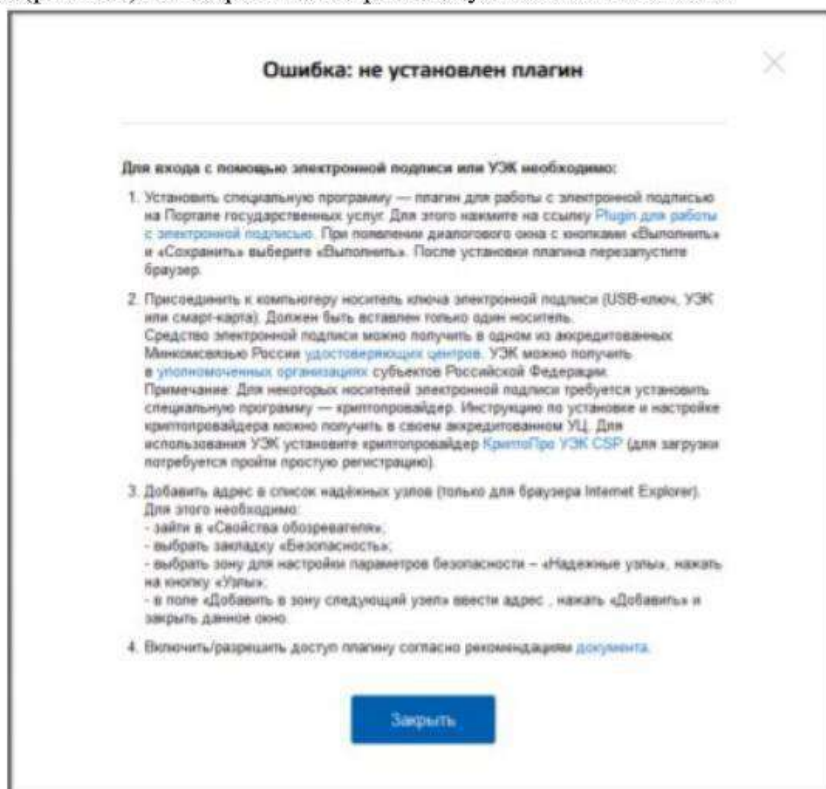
Ошибка: не установлен плагин

Для входа с помощью электронной подписи или УЭК необходимо:

1. Установить специальную программу — плагин для работы с электронной подписью на Портале государственных услуг. Для этого нажмите на ссылку Plugin для работы с электронной подписью. При появлении диалогового окна с кнопками «Выполнить» и «Сохранить» выберите «Выполнить». После установки плагина перезапустите браузер.

2. Присоединить к компьютеру носитель ключа электронной подписи (USB-ключ, УЭК или смарт-карта). Должен быть вставлен только один носитель. Средство электронной подписи можно получить в одном из аккредитованных Минкомсвязью России удостоверяющих центров. УЭК можно получить в уполномоченных организациях субъектов Российской Федерации. Примечание: Для некоторых носителей электронной подписи требуется установить специальную программу — криптопровайдер. Инструкцию по установке и настройке криптопровайдера можно получить в своем аккредитованном УЦ. Для использования УЭК установите криптопровайдер КриптоПро УЭК CSP (для загрузки потребуется пройти простую регистрацию).

3. Добавить адрес в список надёжных узлов (только для браузера Internet Explorer). Для этого необходимо:
- зайти в «Свойства обозревателя»;
- выбрать закладку «Безопасность»;
- выбрать зону для настройки параметров безопасности – «Надежные узлы», нажать на кнопку «Узлы»;
- в поле «Добавить в зону следующий узел» ввести адрес , нажать «Добавить» и закрыть данное окно.

4. Включить/разрешить доступ плагину согласно рекомендациям документа.

Закрыть